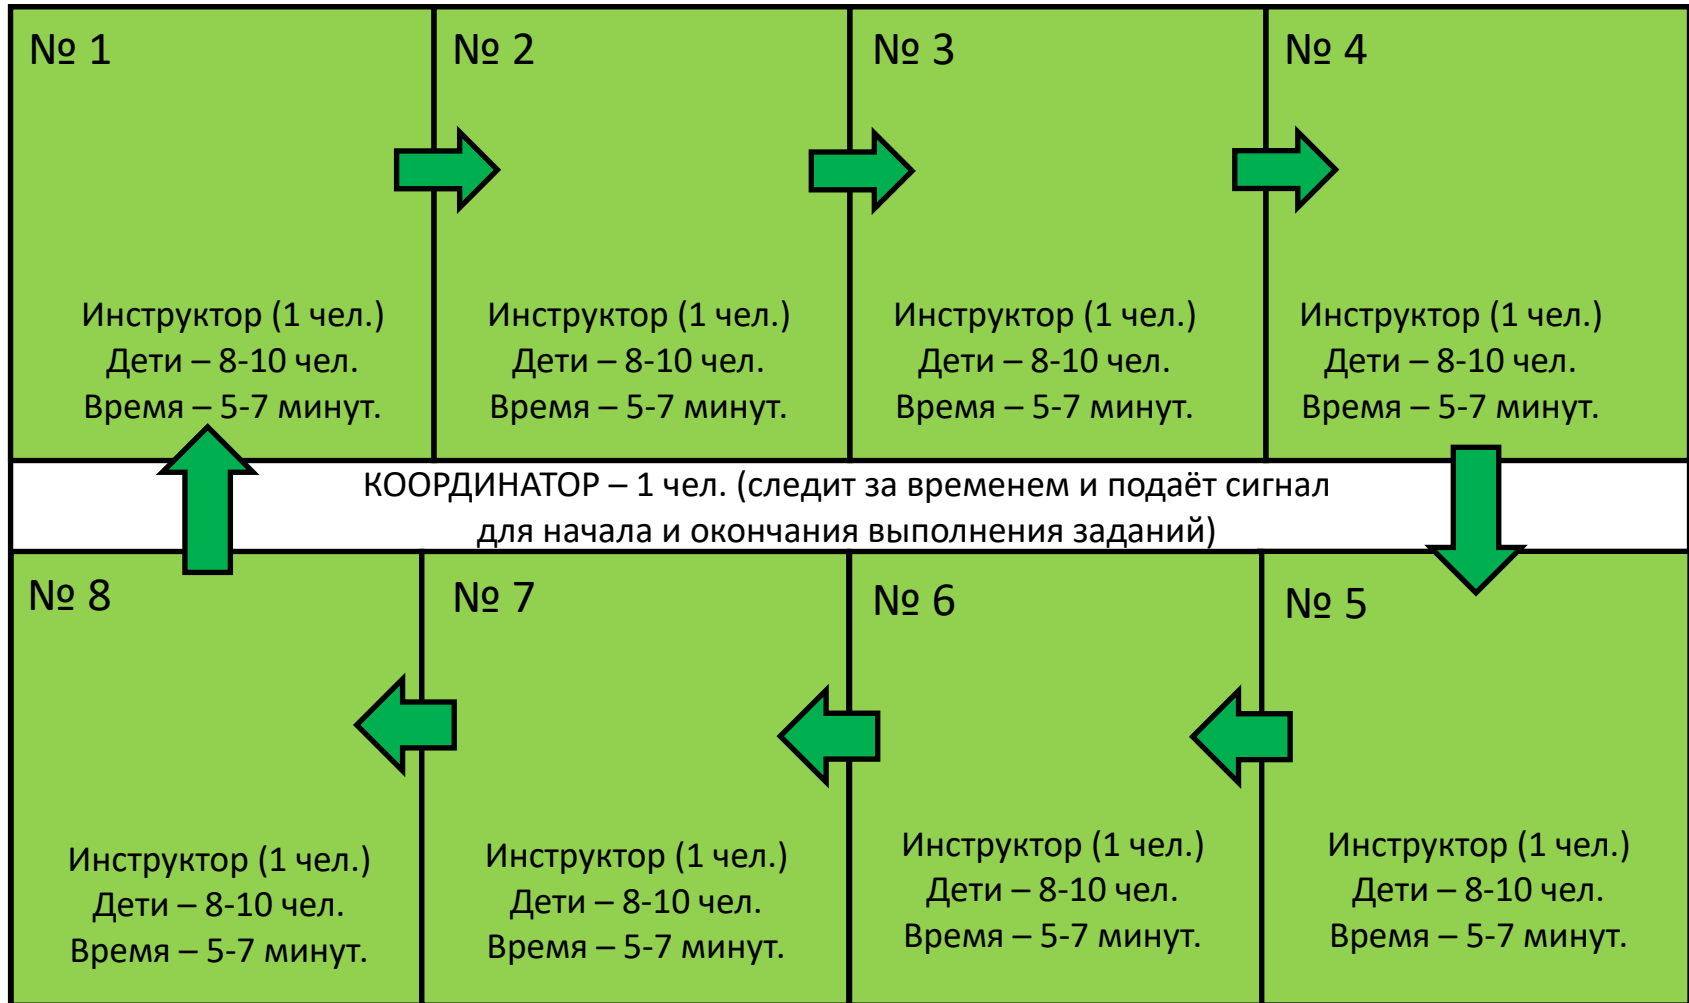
№ 1

Инструктор (1 чел.)
Дети – 8-10 чел.
Время – 5-7 минут.

№ 2

Инструктор (1 чел.)
Дети – 8-10 чел.
Время – 5-7 минут.

№ 3

Инструктор (1 чел.)
Дети – 8-10 чел.
Время – 5-7 минут.

№ 4

Инструктор (1 чел.)
Дети – 8-10 чел.
Время – 5-7 минут.

КООРДИНАТОР – 1 чел. (следит за временем и подаёт сигнал для начала и окончания выполнения заданий)

№ 8

Инструктор (1 чел.)
Дети – 8-10 чел.
Время – 5-7 минут.

№ 7

Инструктор (1 чел.)
Дети – 8-10 чел.
Время – 5-7 минут.

№ 6

Инструктор (1 чел.)
Дети – 8-10 чел.
Время – 5-7 минут.

№ 5

Инструктор (1 чел.)
Дети – 8-10 чел.
Время – 5-7 минут.